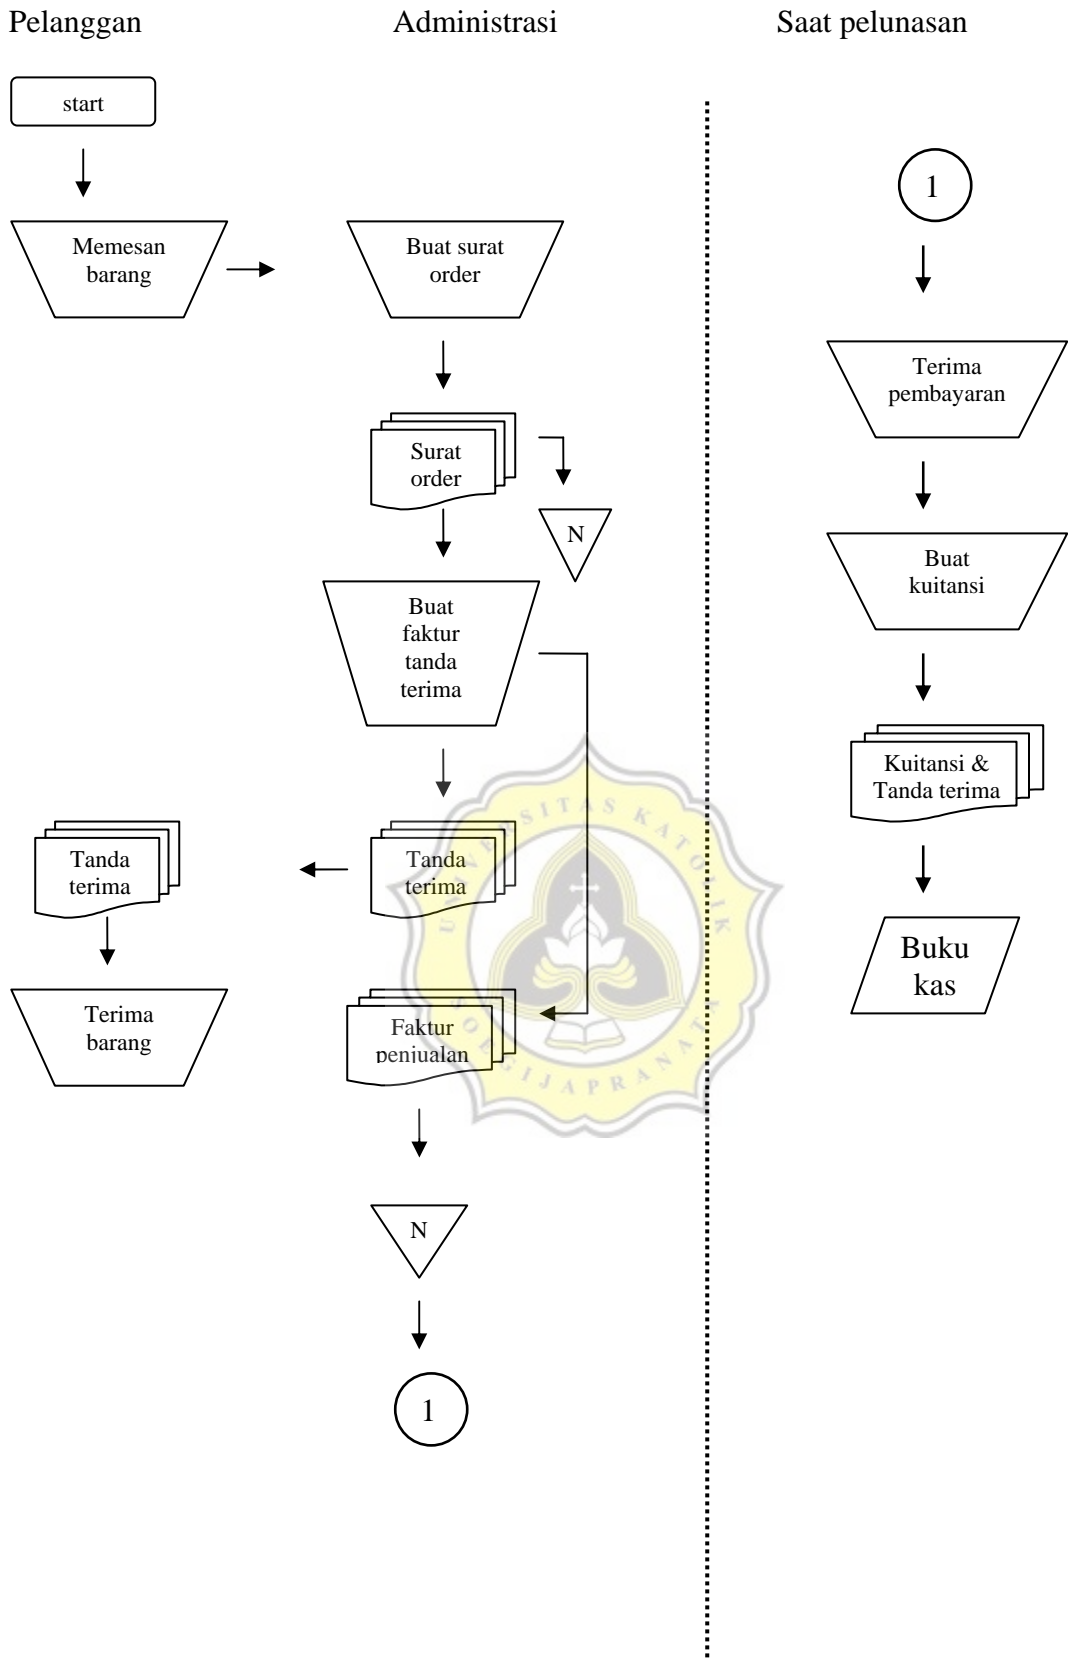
Pelanggan

Administrasi

Saat pelunasan

start

Memesan barang

Buat surat order

Surat order

N

Buat faktur tanda terima

Tanda terima

Tanda terima

Terima barang

Faktur penjualan

N

1

1

Terima pembayaran

Buat kuitansi

Kuitansi & Tanda terima

Buku kas

UNIVERSITAS KATOLIK SOEGIJAPRANATA